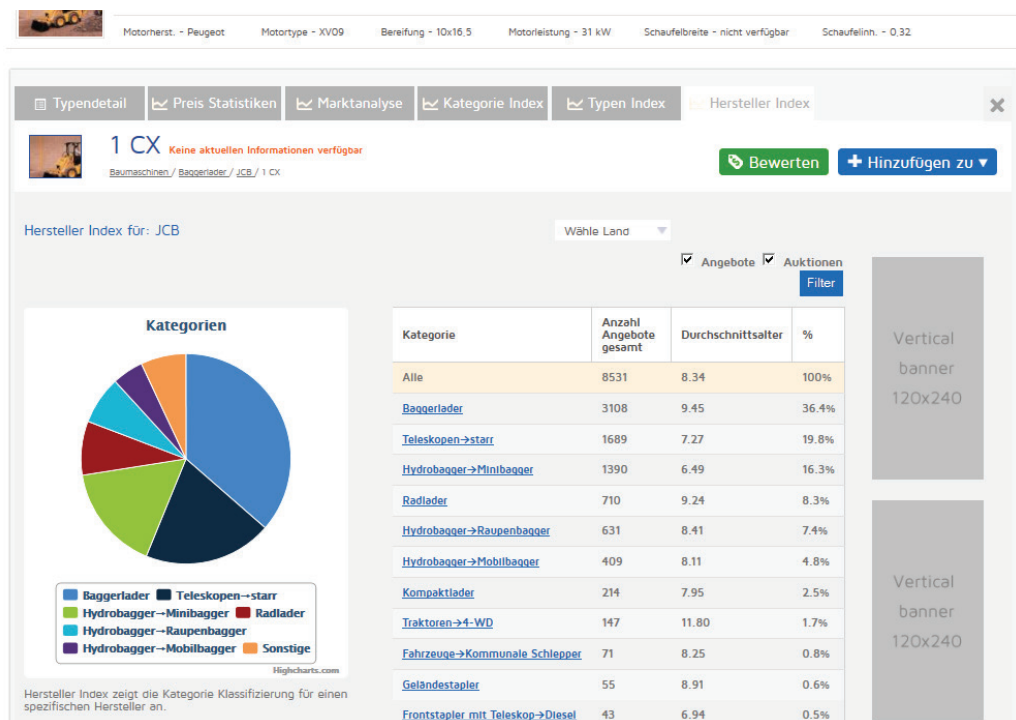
Motorherst. - Peugeot Motortype - XV09 Bereifung - 10x16.5 Motorleistung - 31 kW Schaufelbreite - nicht verfügbar Schaufelinn. - 0,32

Typendetail | Preis Statistiken | Marktanalyse | Kategorie Index | Typen Index | Hersteller Index

1 CX Keine aktuellen Informationen verfügbar

Baumaschinen / Baggerlader / JCB / 1 CX

Bewerten

Hinzufügen zu ▾

Hersteller Index für: JCB

Wähle Land

Angebote Auktionen

Filter

Kategorien

Baggerlader
Teleskopen→starr
Hydrobagger→Minibagger
Radlader
Hydrobagger→Raupenbagger
Hydrobagger→Mobilbagger
Sonstige

Highcharts.com

| Kategorie | Anzahl Angebote gesamt | Durchschnittsalter | % |
|---|---|---|---|
| Alle | 8531 | 8.34 | 100% |
| Baggerlader | 3108 | 9.45 | 36.4% |
| Teleskopen→starr | 1689 | 7.27 | 19.8% |
| Hydrobagger→Minibagger | 1390 | 6.49 | 16.3% |
| Radlader | 710 | 9.24 | 8.3% |
| Hydrobagger→Raupenbagger | 631 | 8.41 | 7.4% |
| Hydrobagger→Mobilbagger | 409 | 8.11 | 4.8% |
| Kompaktlader | 214 | 7.95 | 2.5% |
| Traktoren→4-WD | 147 | 11.80 | 1.7% |
| Fahrzeuge→Kommunale Schlepper | 71 | 8.25 | 0.8% |
| Geländestapler | 55 | 8.91 | 0.6% |
| Frontstapler mit Teleskop→Diesel | 43 | 6.94 | 0.5% |

Vertical banner 120x240

Vertical banner 120x240

Hersteller Index zeigt die Kategorie Klassifizierung für einen spezifischen Hersteller an.